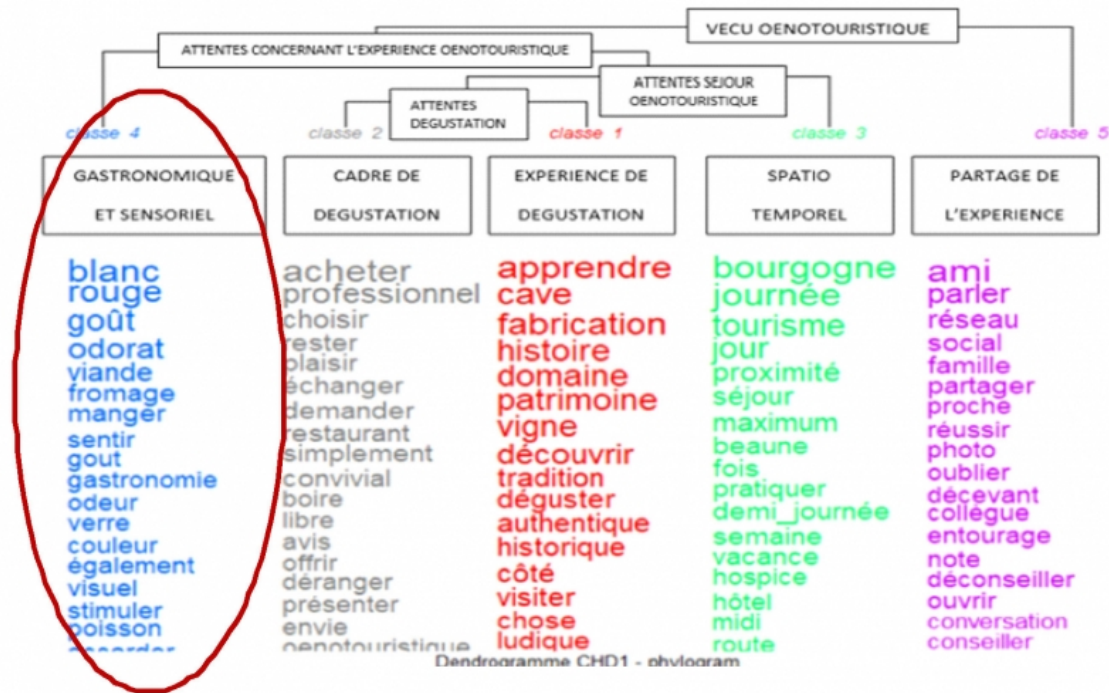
VECU OENOTOURISTIQUE

ATTENTES CONCERNANT L'EXPERIENCE OENOTOURISTIQUE

ATTENTES SEJOUR OENOTOURISTIQUE

ATTENTES DEGUSTATION

classe 4

GASTRONOMIQUE ET SENSORIEL

blanc
rouge
goût
odorat
viande
fromage
manger
sentir
gout
gastronomie
odeur
verre
couleur
également
visuel
stimuler
poisson
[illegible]

classe 2

CADRE DE DEGUSTATION

acheter
professionnel
choisir
rester
plaisir
échanger
demander
restaurant
simplement
convivial
boire
libre
avis
offrir
déranger
présenter
envie
oenotouristique

classe 1

EXPERIENCE DE DEGUSTATION

apprendre
cave
fabrication
histoire
domaine
patrimoine
vigne
découvrir
tradition
déguster
authentique
historique
côté
visiter
chose
ludique

classe 3

SPATIO TEMPOREL

bourgogne
journée
tourisme
jour
proximité
séjour
maximum
beaune
fois
pratiquer
demi_journée
semaine
vacance
hospice
hôtel
midi
route

classe 5

PARTAGE DE L'EXPERIENCE

ami
parler
réseau
social
famille
partager
proche
réussir
photo
oublier
décevant
collègue
entourage
note
déconseiller
ouvrir
conversation
conseiller

Dendrogramme CHD1 - phylogram